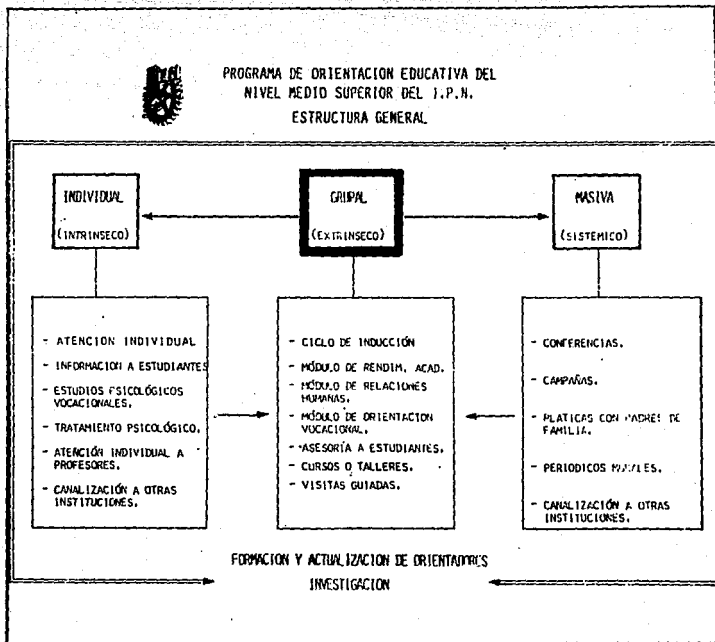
PROGRAMA DE ORIENTACION EDUCATIVA DEL NIVEL MEDIO SUPERIOR DEL I.P.N.

ESTRUCTURA GENERAL

INDIVIDUAL

(INTRINSECO)

GRUPAL

(EXTRINSECO)

MASIVA

(SISTEMICO)

- ATENCION INDIVIDUAL
- INFORMACION A ESTUDIANTES
- ESTUDIOS PSICOLÓGICOS VOCACIONALES.
- TRATAMIENTO PSICOLÓGICO.
- ATENCIÓN INDIVIDUAL A PROFESORES.
- CANALIZACIÓN A OTRAS INSTITUCIONES.

- CICLO DE INDUCCIÓN
- MÓDULO DE RENDIM. ACAD.
- MÓDULO DE RELACIONES HUMANAS.
- MÓDULO DE ORIENTACION VOCACIONAL.
- ASESORÍA A ESTUDIANTES.
- CURSOS O TALLERES.
- VISITAS GUIADAS.

- CONFERENCIAS.
- CAMPAÑAS.
- PLATICAS CON PADRES DE FAMILIA.
- PERIODICOS MURALES.
- CANALIZACIÓN A OTRAS INSTITUCIONES.

FORMACION Y ACTUALIZACION DE ORIENTADORES

INVESTIGACION